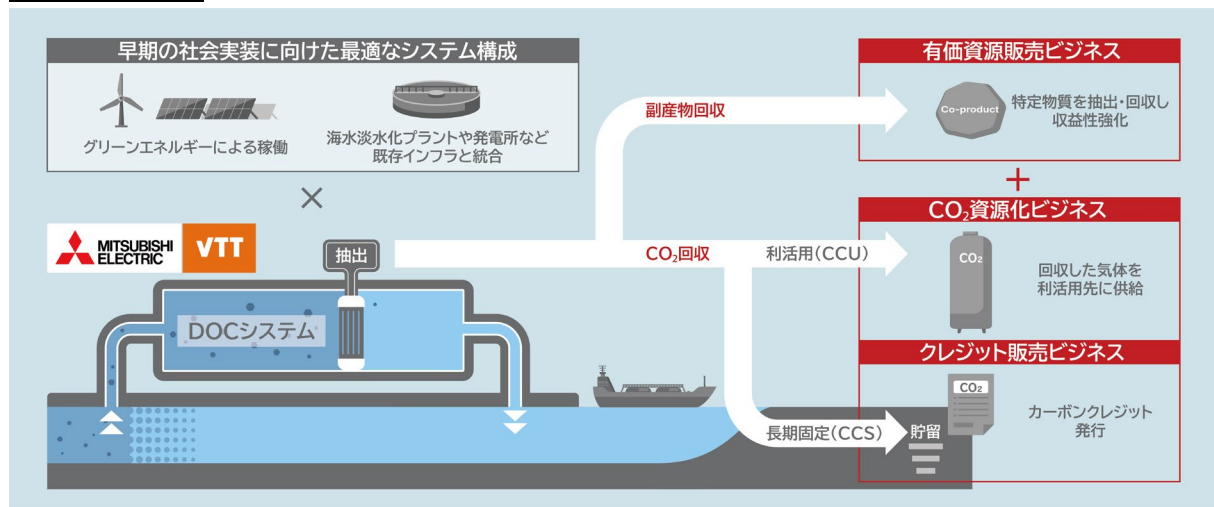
早期の社会実装に向けた最適なシステム構成

グリーンエネルギーによる稼働

海水淡水化プラントや発電所など既存インフラと統合

×

MITSUBISHI ELECTRIC

VTT

抽出

DOCシステム

副産物回収

$CO_2$回収

利活用(CCU)

長期固定(CCS)

貯留

有価資源販売ビジネス

Co-product

特定物質を抽出・回収し収益性強化

+

$CO_2$資源化ビジネス

$CO_2$

回収した気体を利活用先に供給

クレジット販売ビジネス

$CO_2$

カーボンクレジット発行